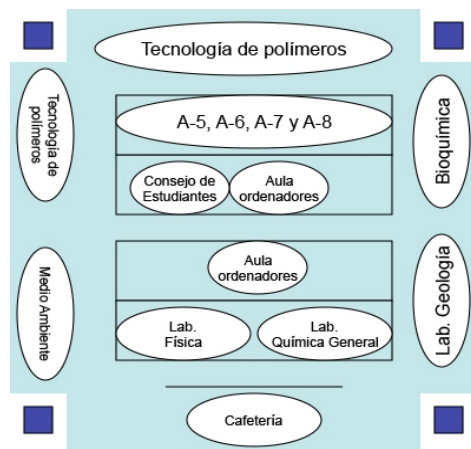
Tecnología de polímeros

Tecnología de polímeros

A-5, A-6, A-7 y A-8

Bioquímica

Consejo de Estudiantes

Aula ordenadores

Aula ordenadores

Medio Ambiente

Lab. Geología

Lab. Física

Lab. Química General

Cafetería